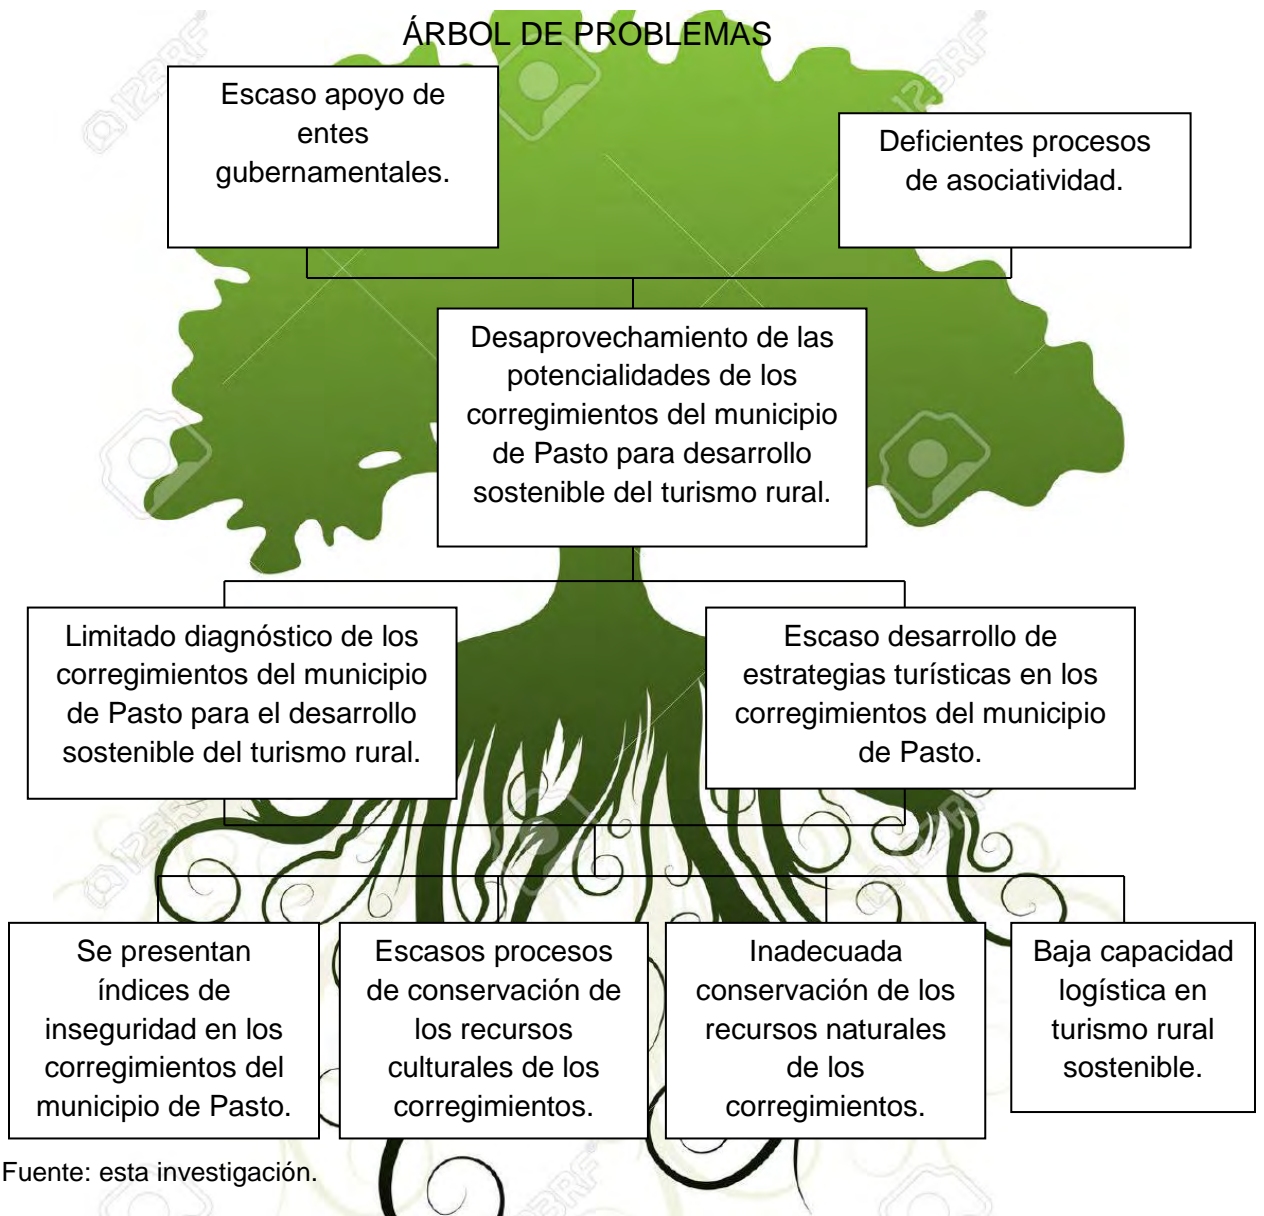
ÁRBOL DE PROBLEMAS

Escaso apoyo de entes gubernamentales.

Deficientes procesos de asociatividad.

Desaprovechamiento de las potencialidades de los corregimientos del municipio de Pasto para desarrollo sostenible del turismo rural.

Limitado diagnóstico de los corregimientos del municipio de Pasto para el desarrollo sostenible del turismo rural.

Escaso desarrollo de estrategias turísticas en los corregimientos del municipio de Pasto.

Se presentan índices de inseguridad en los corregimientos del municipio de Pasto.

Escasos procesos de conservación de los recursos culturales de los corregimientos.

Inadecuada conservación de los recursos naturales de los corregimientos.

Baja capacidad logística en turismo rural sostenible.

Fuente: esta investigación.